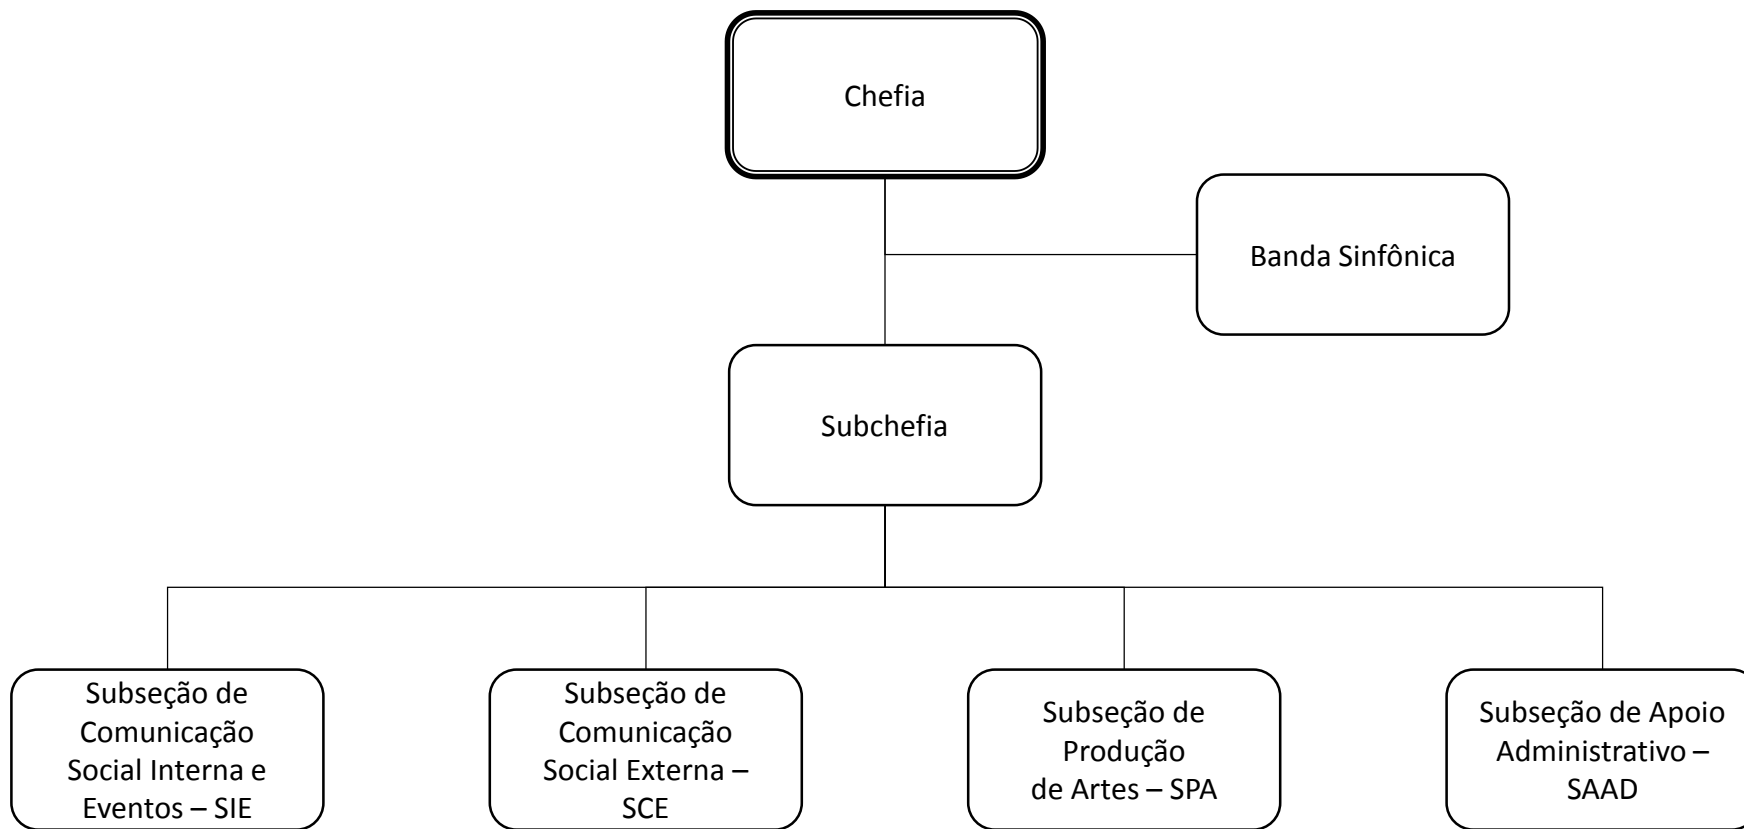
Chefia

Banda Sinfônica

Subchefia

Subseção de Comunicação Social Interna e Eventos – SIE

Subseção de Comunicação Social Externa – SCE

Subseção de Produção de Artes – SPA

Subseção de Apoio Administrativo – SAAD